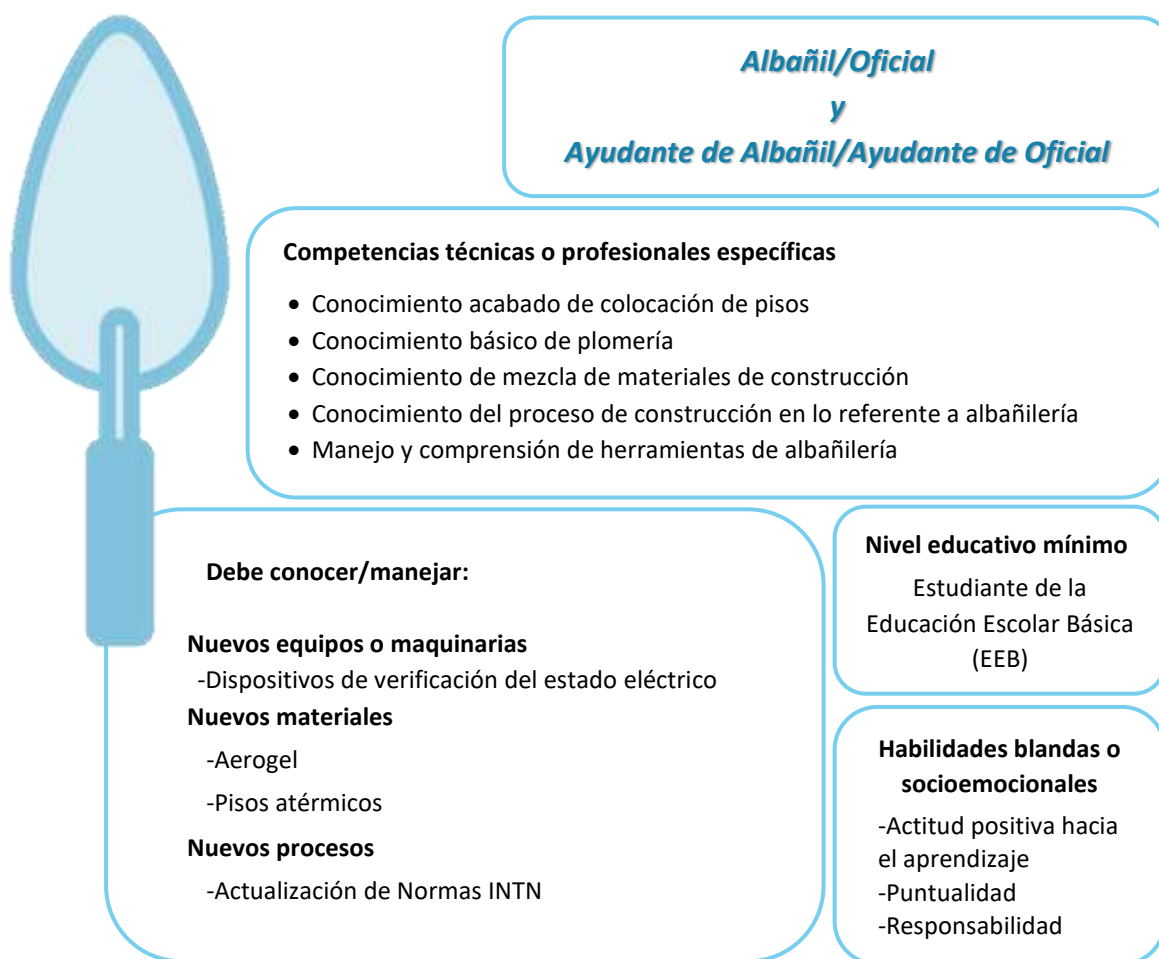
Albañil/Oficial
y
Ayudante de Albañil/Ayudante de Oficial

Competencias técnicas o profesionales específicas

- Conocimiento acabado de colocación de pisos
- Conocimiento básico de plomería
- Conocimiento de mezcla de materiales de construcción
- Conocimiento del proceso de construcción en lo referente a albañilería
- Manejo y comprensión de herramientas de albañilería

Debe conocer/manejar:

Nuevos equipos o maquinarias
-Dispositivos de verificación del estado eléctrico
Nuevos materiales
-Aerogel
-Pisos atérmicos
Nuevos procesos
-Actualización de Normas INTN

Nivel educativo mínimo
Estudiante de la Educación Escolar Básica (EEB)

Habilidades blandas o socioemocionales
-Actitud positiva hacia el aprendizaje
-Puntualidad
-Responsabilidad